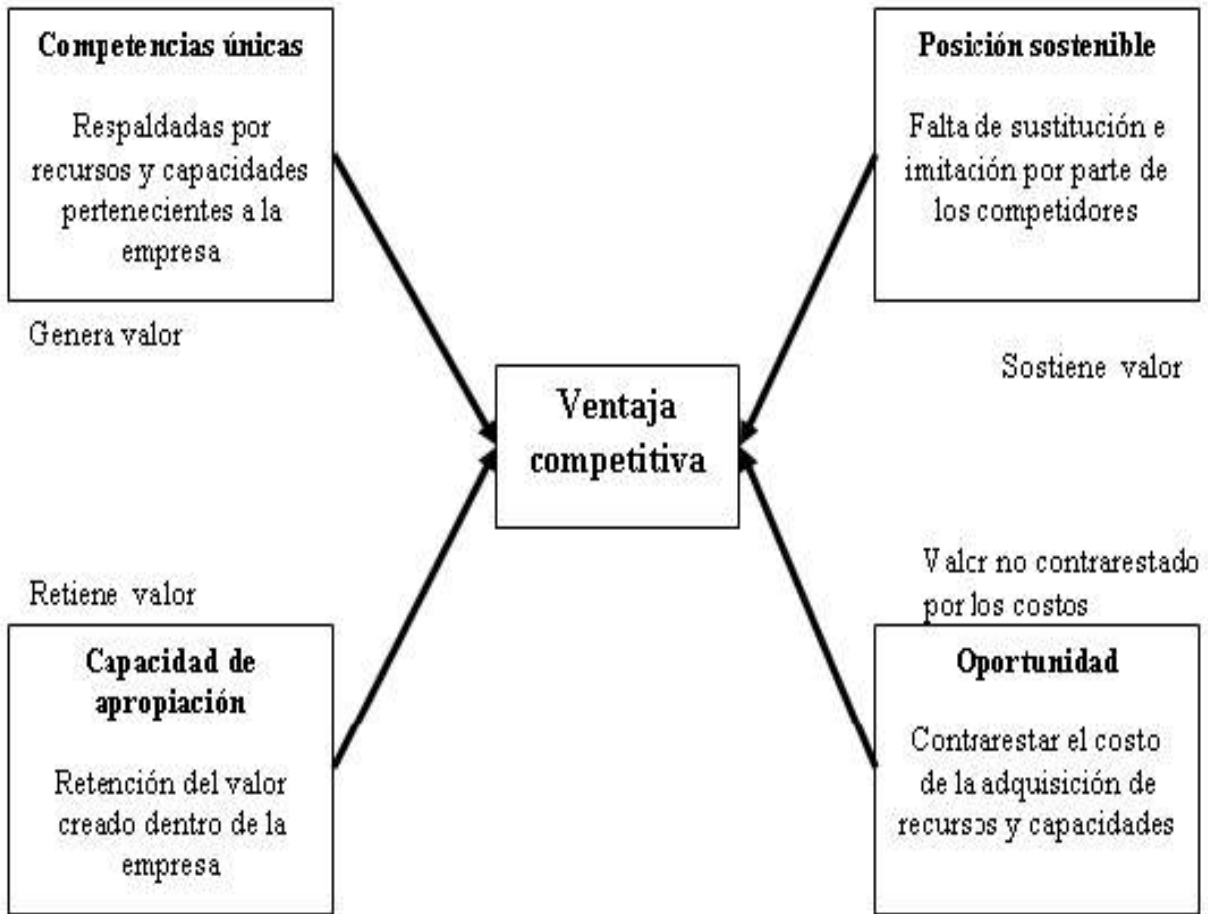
Competencias únicas

Respaldadas por recursos y capacidades pertenecientes a la empresa

Genera valor

Posición sostenible

Falta de sustitución e imitación por parte de los competidores

Sostiene valor

Ventaja competitiva

Retiene valor

Valor no contrarestado por los costos

Capacidad de apropiación

Retención del valor creado dentro de la empresa

Oportunidad

Contrarestar el costo de la adquisición de recursos y capacidades